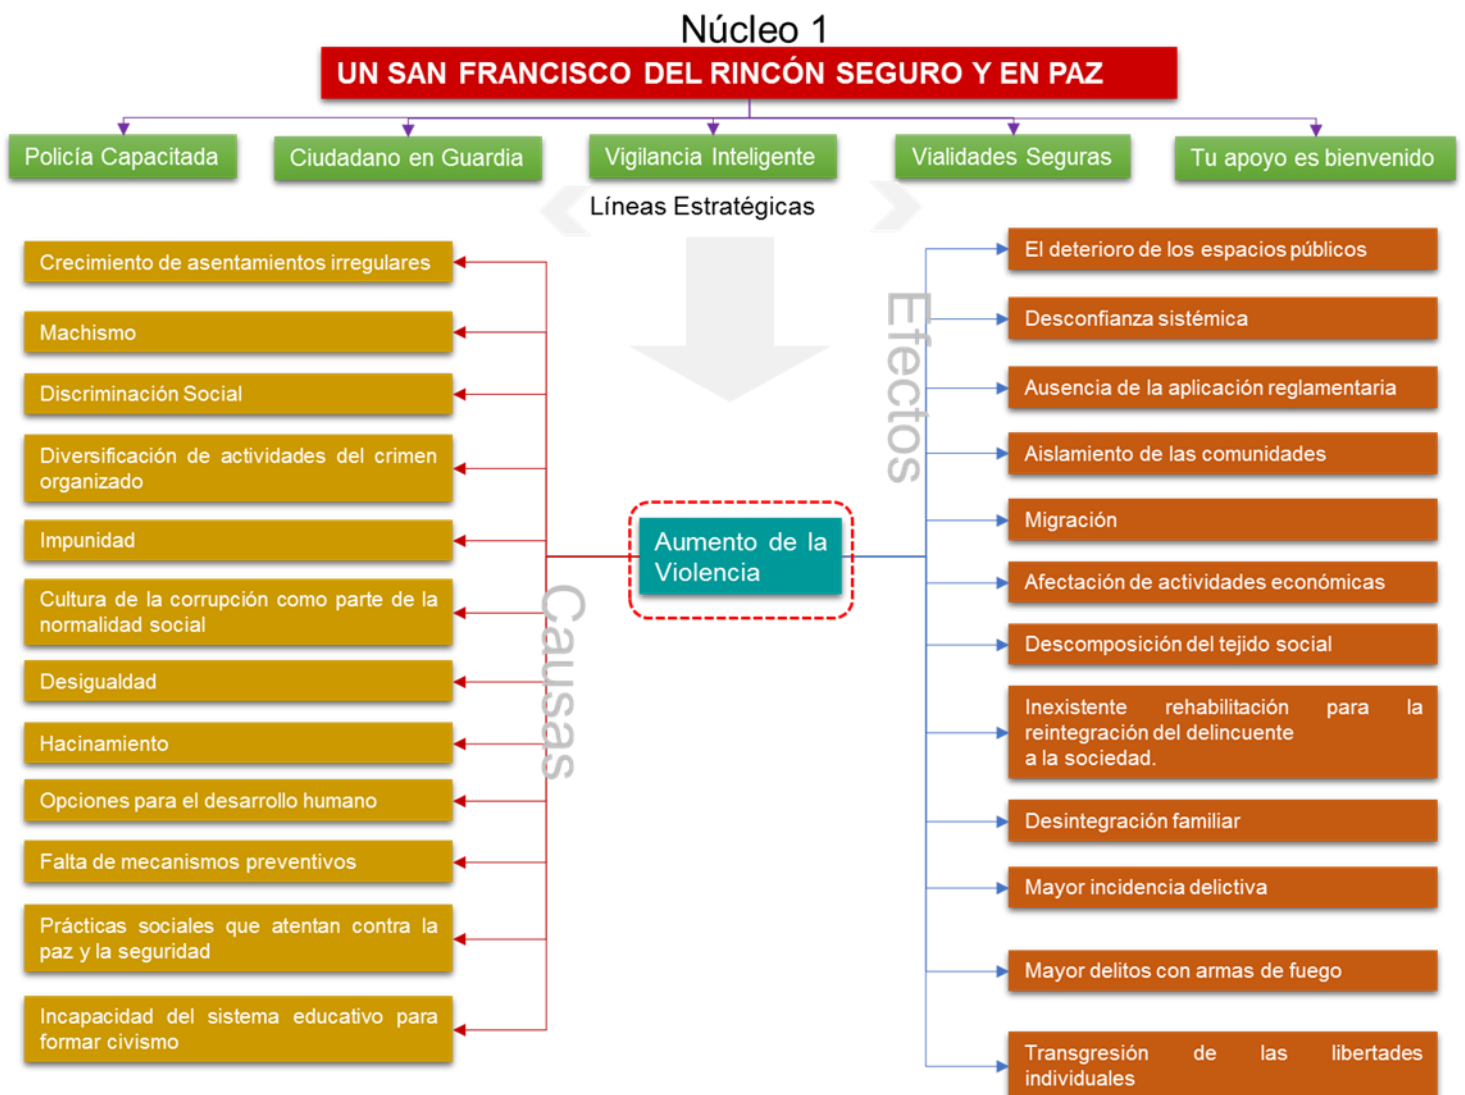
Núcleo 1

UN SAN FRANCISCO DEL RINCÓN SEGURO Y EN PAZ

Policía Capacitada

Ciudadano en Guardia

Vigilancia Inteligente

Vialidades Seguras

Tu apoyo es bienvenido

Líneas Estratégicas

Crecimiento de asentamientos irregulares

Machismo

Discriminación Social

Diversificación de actividades del crimen organizado

Impunidad

Cultura de la corrupción como parte de la normalidad social

Desigualdad

Hacinamiento

Opciones para el desarrollo humano

Falta de mecanismos preventivos

Prácticas sociales que atentan contra la paz y la seguridad

Incapacidad del sistema educativo para formar civismo

Causas

Aumento de la Violencia

Efectos

El deterioro de los espacios públicos

Desconfianza sistémica

Ausencia de la aplicación reglamentaria

Aislamiento de las comunidades

Migración

Afectación de actividades económicas

Descomposición del tejido social

Inexistente rehabilitación para la reintegración del delincuente a la sociedad.

Desintegración familiar

Mayor incidencia delictiva

Mayor delitos con armas de fuego

Transgresión de las libertades individuales